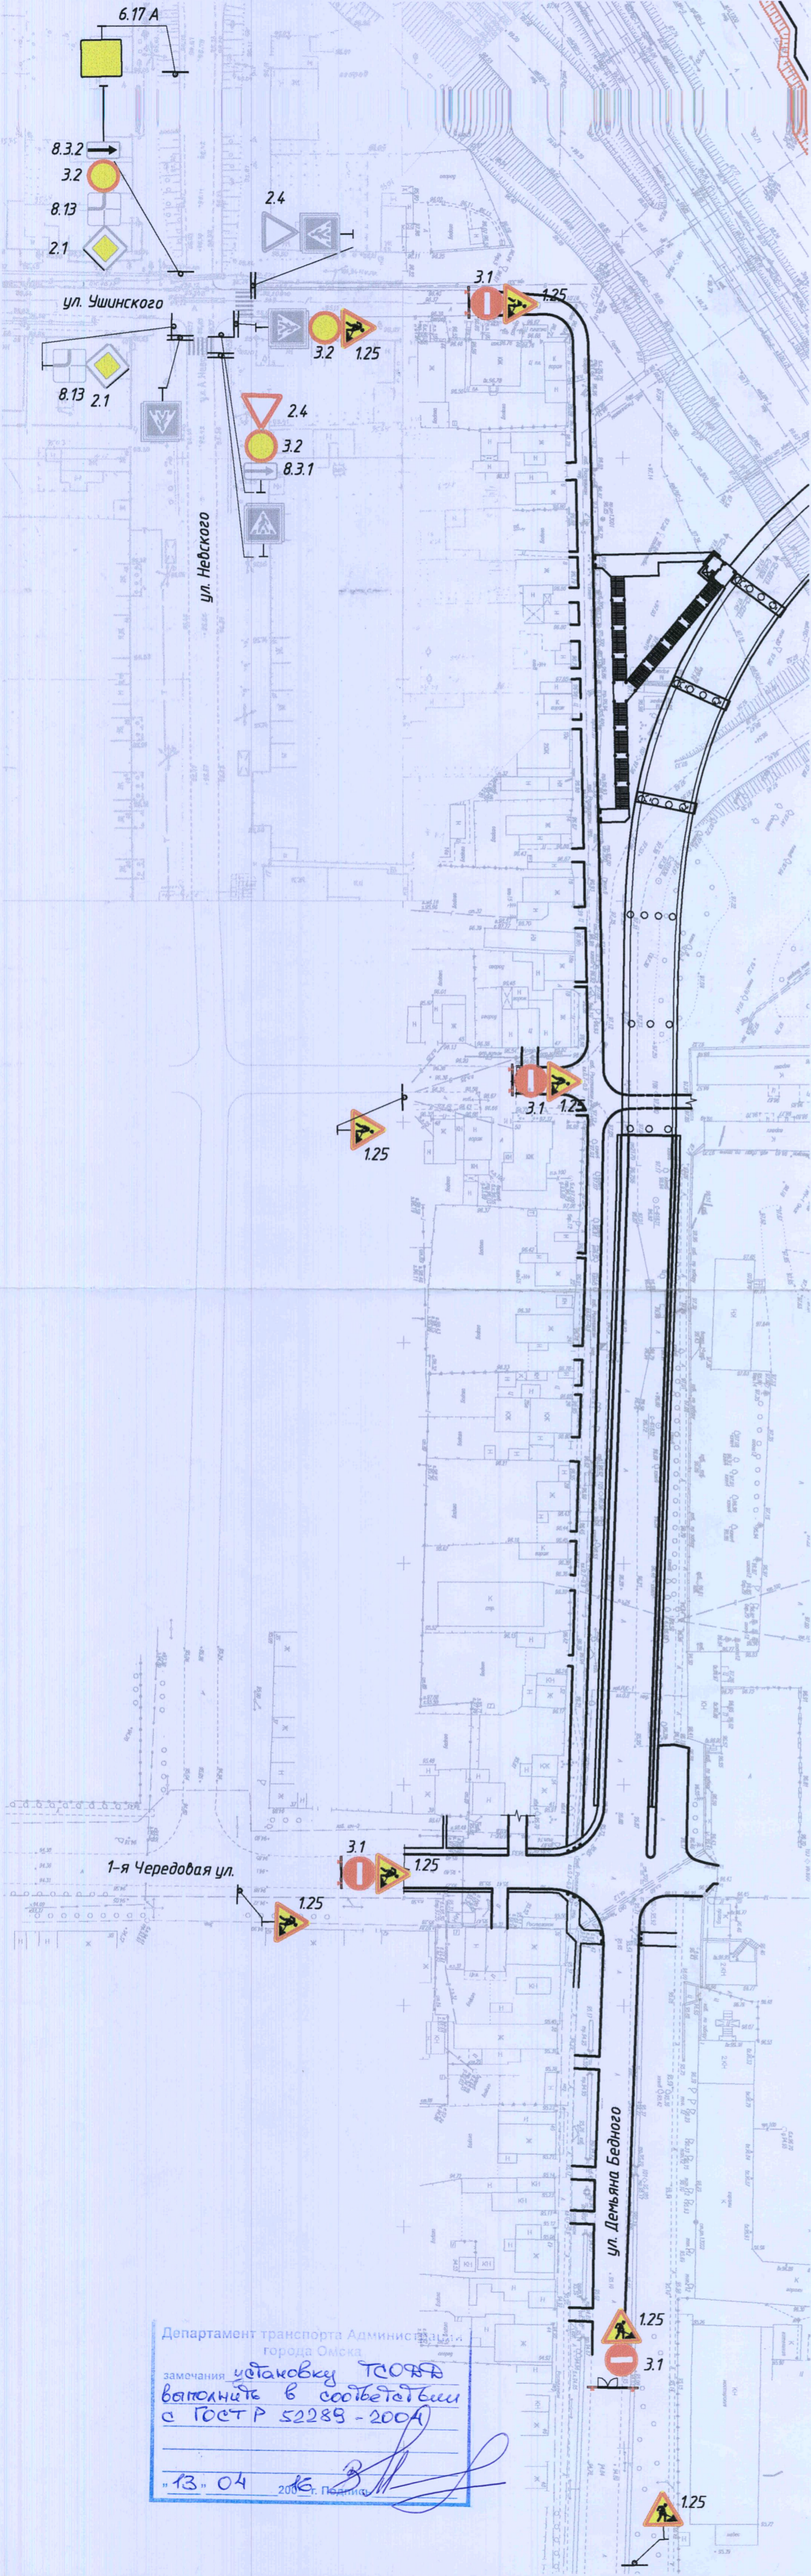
6.17 А

8.3.2
3.2
8.13
2.1

2.4

ул. Ушинского

3.1
1.25

3.2
1.25

8.13
2.1

2.4
3.2
8.3.1

ул. Невского

3.1
1.25

1.25

1-я Чередовая ул.

1.25

3.1
1.25

ул. Демьяна Бедного

1.25
3.1

Департамент транспорта Админис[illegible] города Омска
замечания установку ТСОДД выполнить в соответствии с ГОСТ Р 52289 - 2004
"13" 04 20 16 г. Подпись

1.25